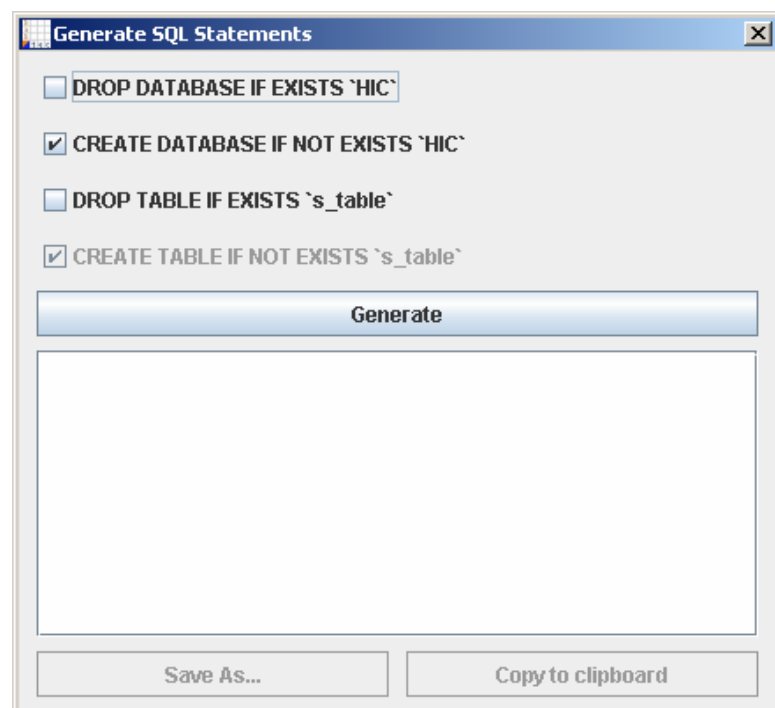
Generate SQL Statements

DROP DATABASE IF EXISTS `HIC`

CREATE DATABASE IF NOT EXISTS `HIC`

DROP TABLE IF EXISTS `s_table`

CREATE TABLE IF NOT EXISTS `s_table`

Generate

Save As...

Copy to clipboard